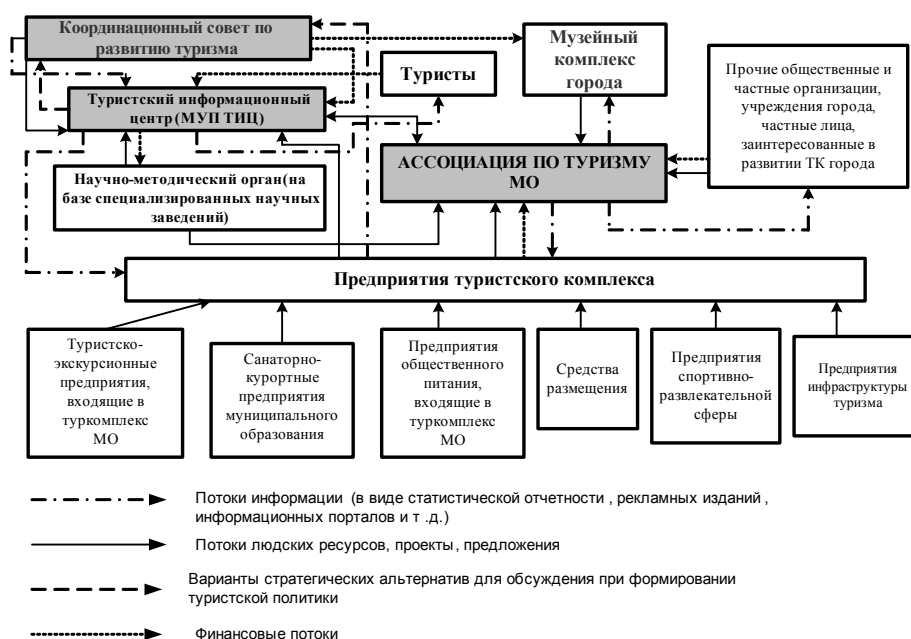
Координационный совет по развитию туризма

Музейный комплекс города

Туристы

Прочие общественные и частные организации, учреждения города, частные лица, заинтересованные в развитии ТК города

Туристский информационный центр (МУП ТИЦ)

АССОЦИАЦИЯ ПО ТУРИЗМУ МО

Научно-методический орган(на базе специализированных научных заведений)

Предприятия туристского комплекса

Туристско-экскурсионные предприятия, входящие в туркомплекс МО

Санаторно-курортные предприятия муниципального образования

Предприятия общественного питания, входящие в туркомплекс МО

Средства размещения

Предприятия спортивно-развлекательной сферы

Предприятия инфраструктуры туризма

Потоки информации (в виде статистической отчетности , рекламных изданий , информационных порталов и т .д.)

Потоки людских ресурсов, проекты, предложения

Варианты стратегических альтернатив для обсуждения при формировании туристской политики

Финансовые потоки